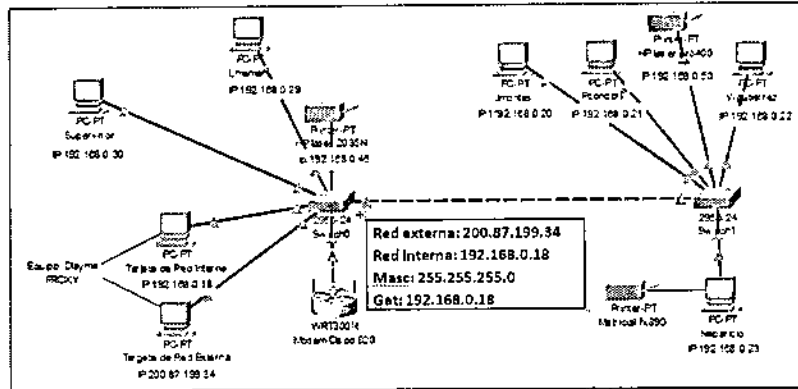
PC-PT
Linemen
IP 192.168.0.29

PC-PT
Supervisor
IP 192.168.0.30

Printer-PT
HP laser 2035N
IP 192.168.0.45

Printer-PT
HP laser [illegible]400
IP 192.168.0.53

PC-PT
Jmontes
IP 192.168.0.20

PC-PT
Promo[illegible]
IP 192.168.0.21

PC-PT
Vgutierrez
IP 192.168.0.22

2950-24
Switch0

2950-24
Switch1

Equipo Dlayme PROXY

PC-PT
Tarjeta de Red Interna
IP 192.168.0.18

PC-PT
Targeta de Red Externa
IP 200.87.199.34

WRT300N
Modem Cisco 600

Red externa: 200.87.199.34
Red Interna: 192.168.0.18
Masc: 255.255.255.0
Gat: 192.168.0.18

Printer-PT
Matricial fx890

PC-PT
Recepcion
IP 192.168.0.23